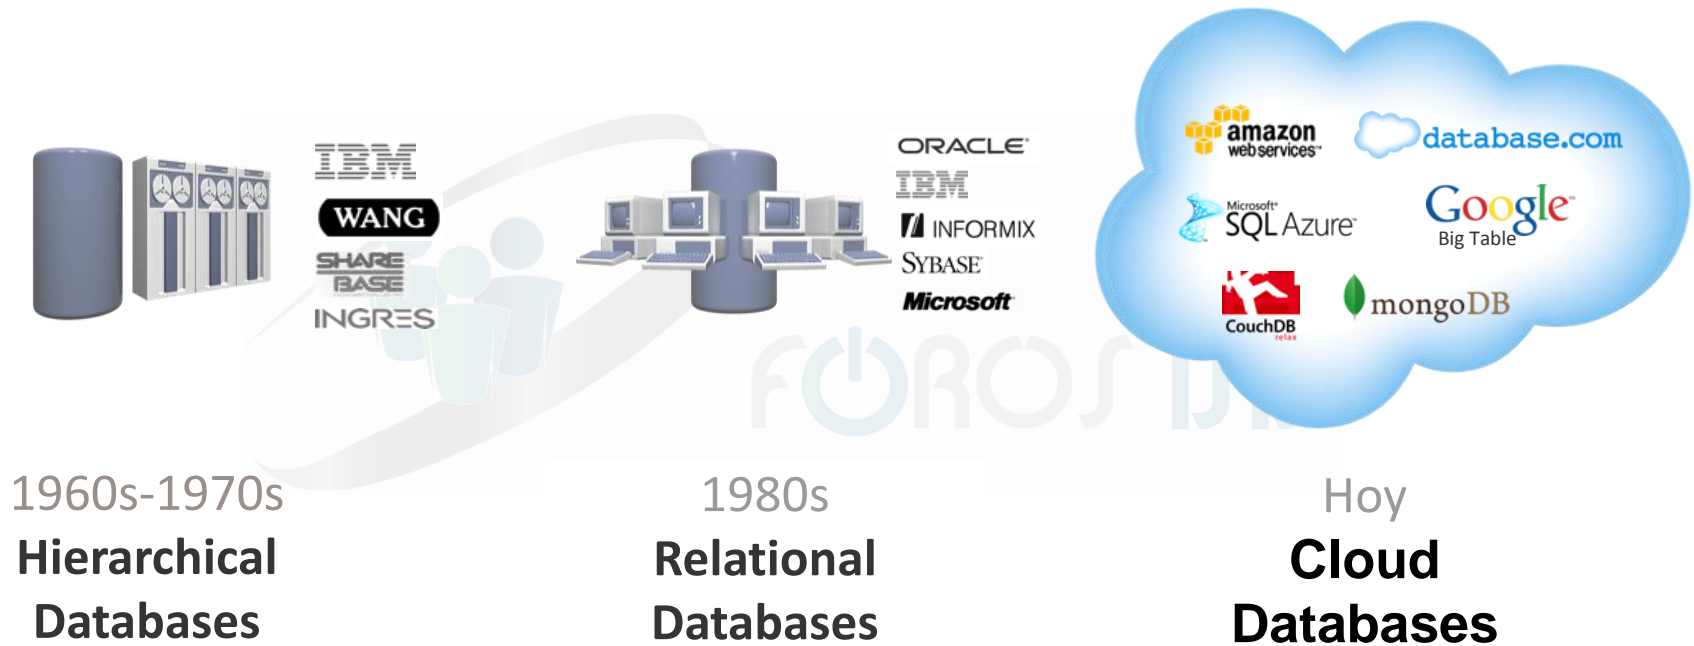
IBM
WANG
SHARE BASE
INGRES

ORACLE
IBM
INFORMIX
SYBASE
Microsoft

amazon web services
database.com
Microsoft SQL Azure
Google Big Table
CouchDB relax
mongoDB

FOROS DB

1960s-1970s
Hierarchical Databases

1980s
Relational Databases

Hoy
Cloud Databases